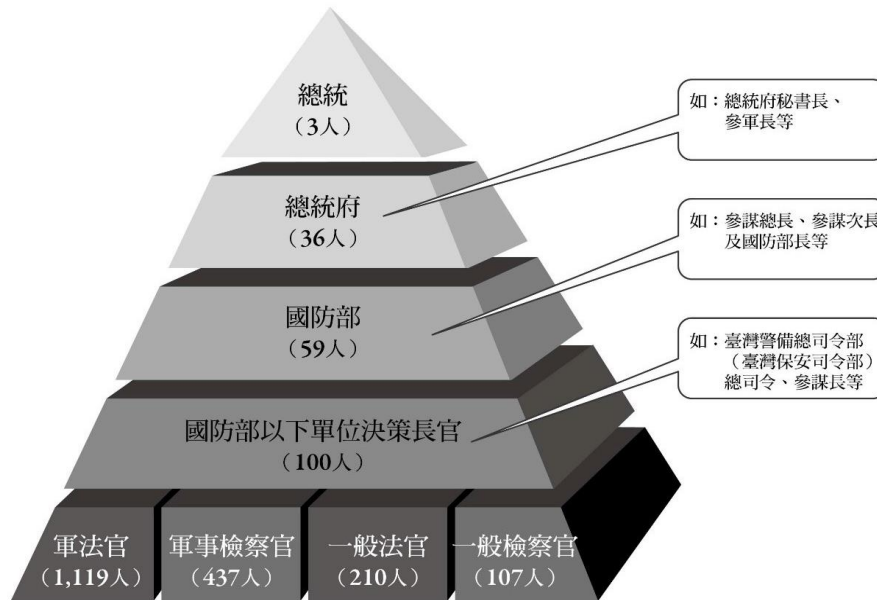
總統
（3人）

總統府
（36人）

國防部
（59人）

國防部以下單位決策長官
（100人）

軍法官
（1,119人）

軍事檢察官
（437人）

一般法官
（210人）

一般檢察官
（107人）

如：總統府秘書長、參軍長等

如：參謀總長、參謀次長及國防部長等

如：臺灣警備總司令部（臺灣保安司令部）總司令、參謀長等